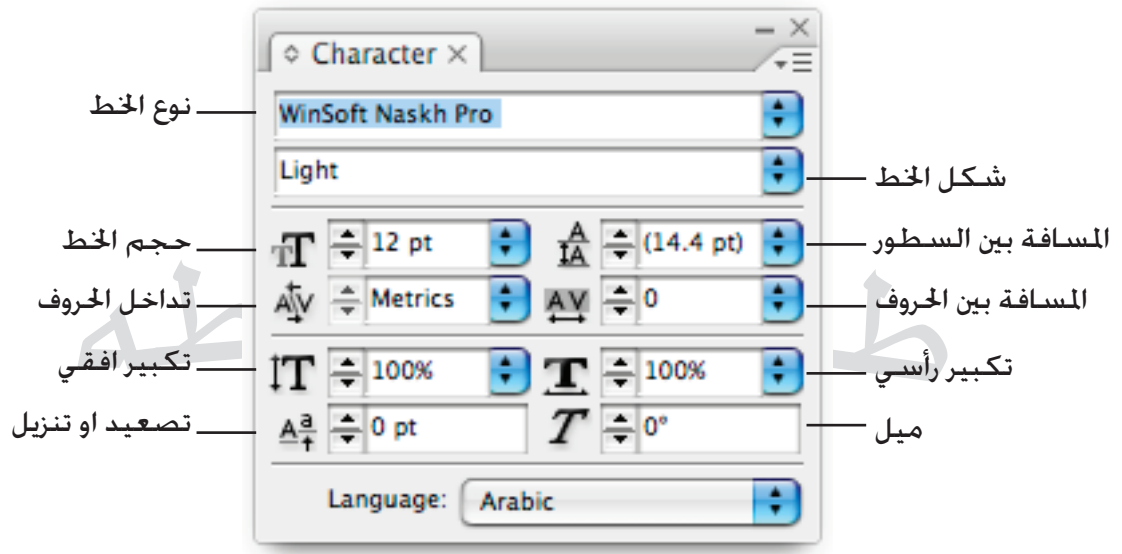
Character ×

نوع الخط
WinSoft Naskh Pro

Light
شكل الخط

حجم الخط
12 pt
(14.4 pt)
المسافة بين السطور

تداخل الحروف
Metrics
0
المسافة بين الحروف

تكبير افقي
100%
100%
تكبير رأسي

تصعيد او تنزيل
0 pt
0°
ميل

Language: Arabic